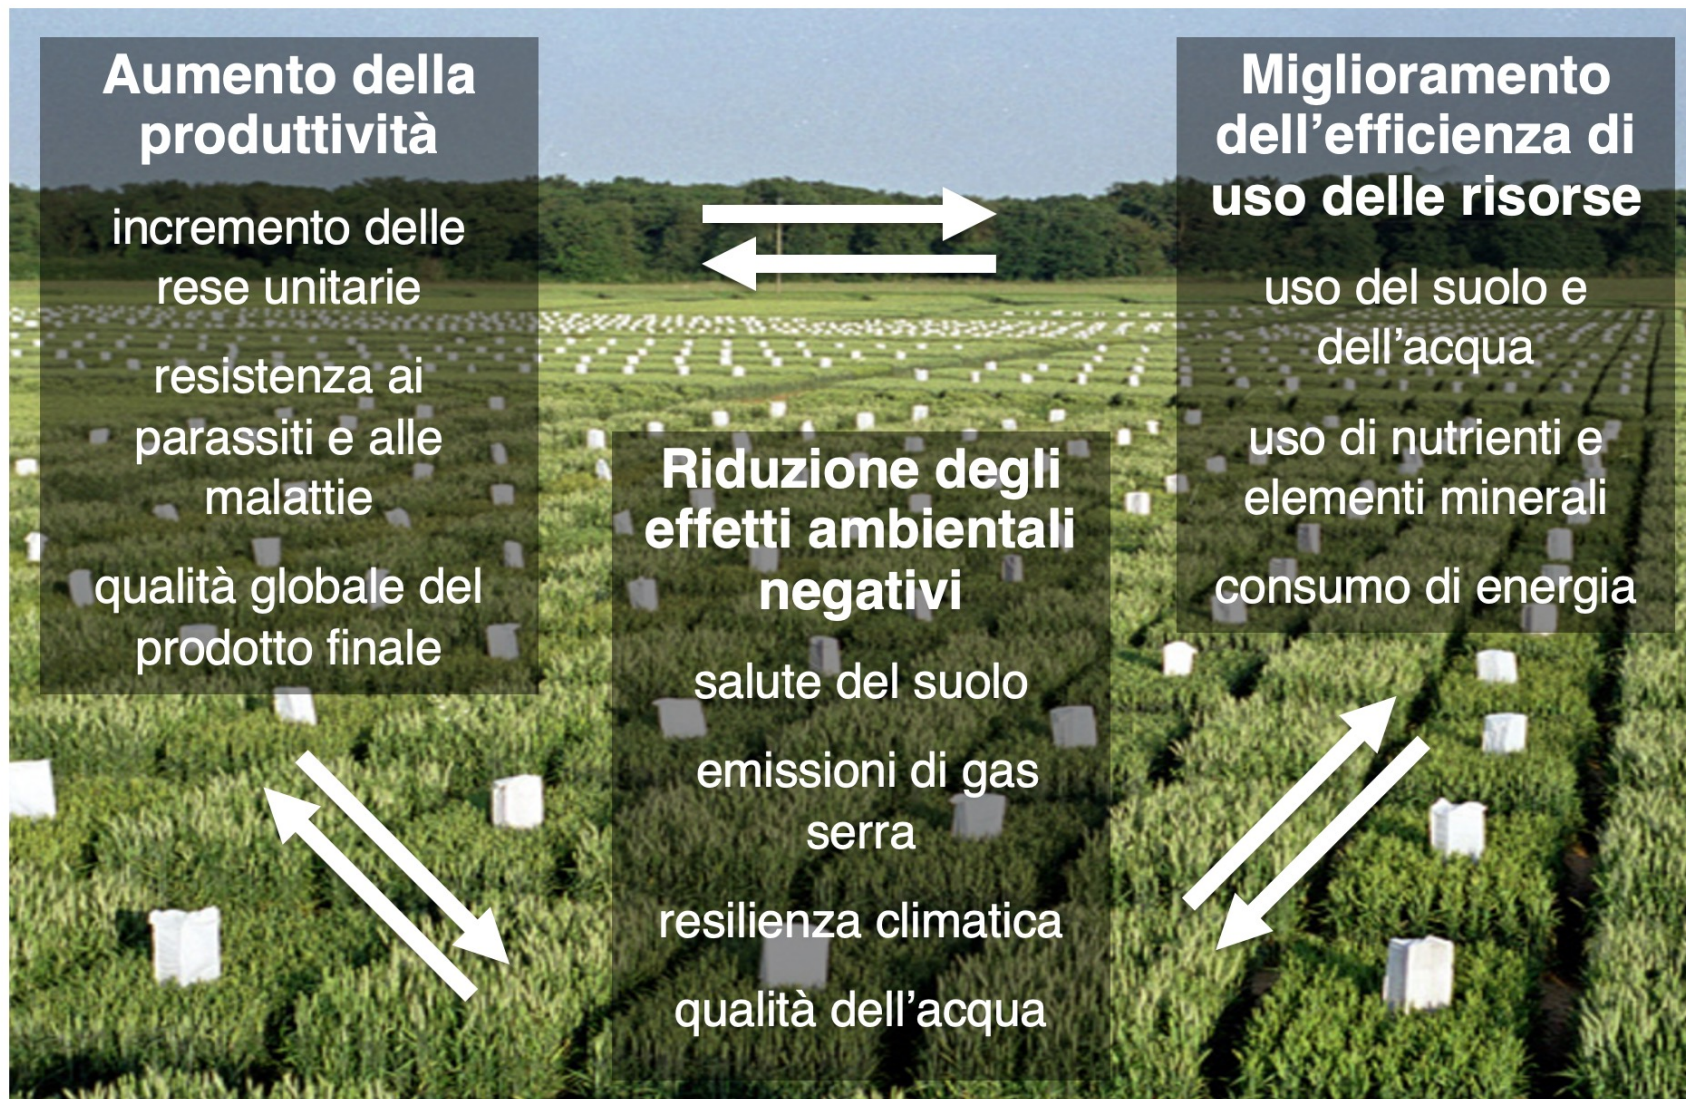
Aumento della produttività

incremento delle rese unitarie

resistenza ai parassiti e alle malattie

qualità globale del prodotto finale

Miglioramento dell’efficienza di uso delle risorse

uso del suolo e dell’acqua

uso di nutrienti e elementi minerali

consumo di energia

Riduzione degli effetti ambientali negativi

salute del suolo

emissioni di gas serra

resilienza climatica

qualità dell’acqua